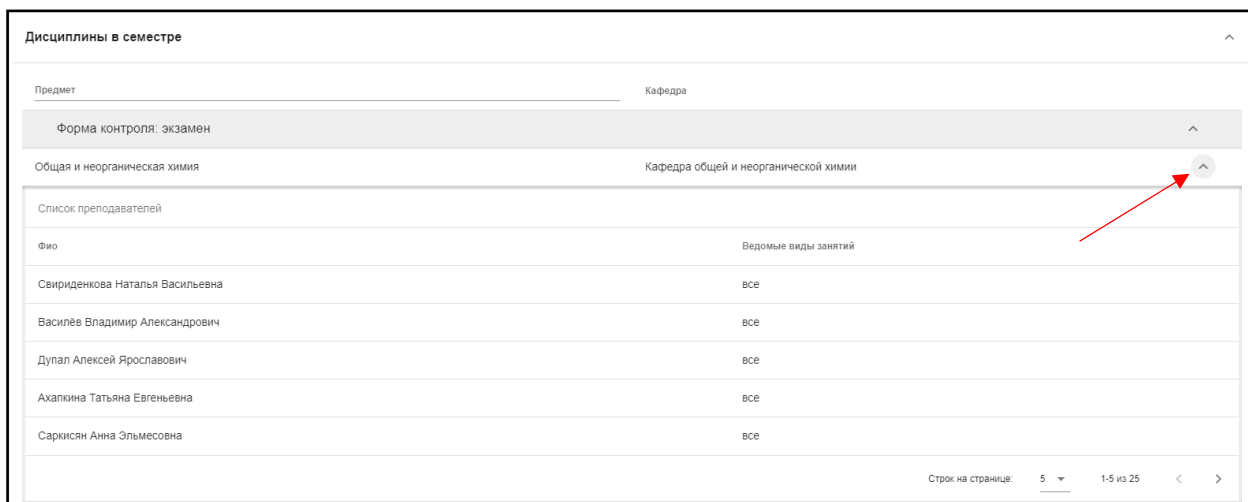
Дисциплины в семестре

Предмет

Кафедра

Форма контроля: экзамен

Общая и неорганическая химия

Кафедра общей и неорганической химии

Список преподавателей

| Фио | Ведомые виды занятий |
|---|---|
| Свириденкова Наталья Васильевна | все |
| Василёв Владимир Александрович | все |
| Дупал Алексей Ярославович | все |
| Ахапкина Татьяна Евгеньевна | все |
| Саркисян Анна Эльмесовна | все |

Строк на странице: 5

1-5 из 25